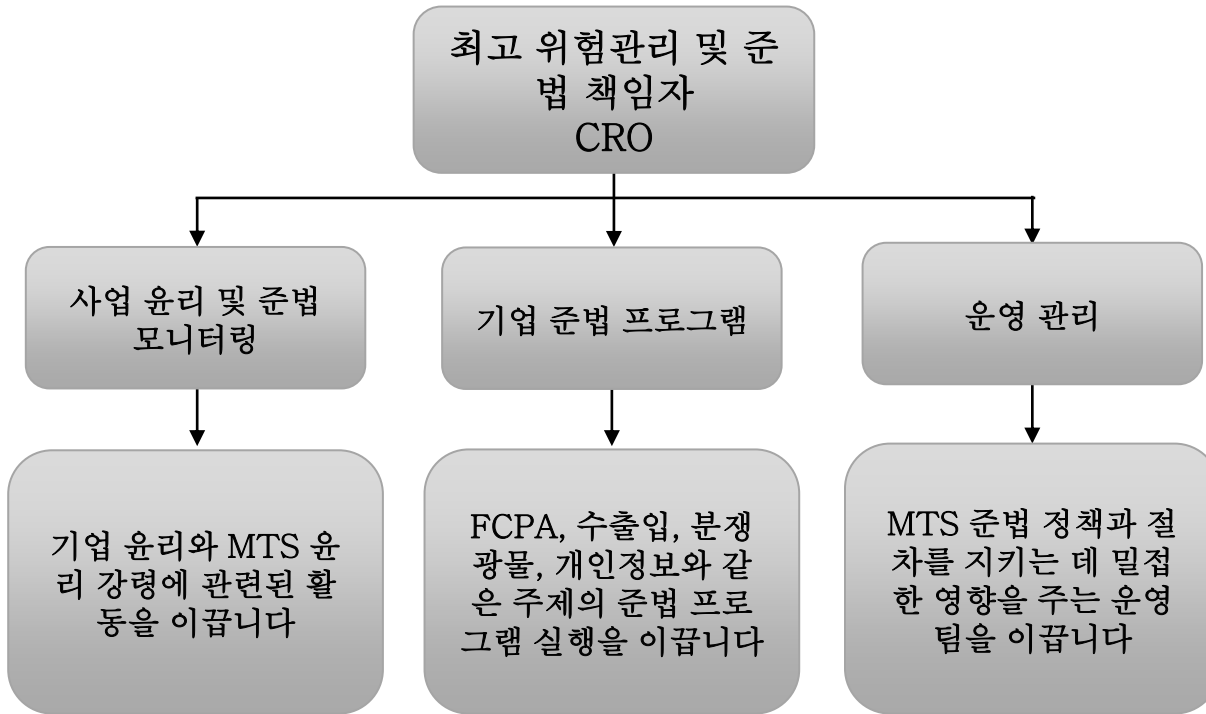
최고 위험관리 및 준법 책임자
CRO

사업 윤리 및 준법 모니터링

기업 준법 프로그램

운영 관리

기업 윤리와 MTS 윤리 강령에 관련된 활동을 이끕니다

FCPA, 수출입, 분쟁 광물, 개인정보와 같은 주제의 준법 프로그램 실행을 이끕니다

MTS 준법 정책과 절차를 지키는 데 밀접한 영향을 주는 운영팀을 이끕니다